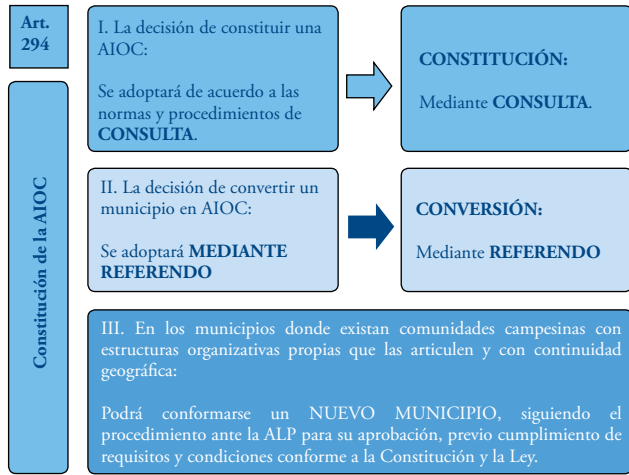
Art. 294

Constitución de la AIOC

I. La decisión de constituir una AIOC:

Se adoptará de acuerdo a las normas y procedimientos de **CONSULTA**.

**CONSTITUCIÓN:**

Mediante **CONSULTA**.

II. La decisión de convertir un municipio en AIOC:

Se adoptará **MEDIANTE REFERENDO**

**CONVERSIÓN:**

Mediante **REFERENDO**

III. En los municipios donde existan comunidades campesinas con estructuras organizativas propias que las articulen y con continuidad geográfica:

Podrá conformarse un NUEVO MUNICIPIO, siguiendo el procedimiento ante la ALP para su aprobación, previo cumplimiento de requisitos y condiciones conforme a la Constitución y la Ley.